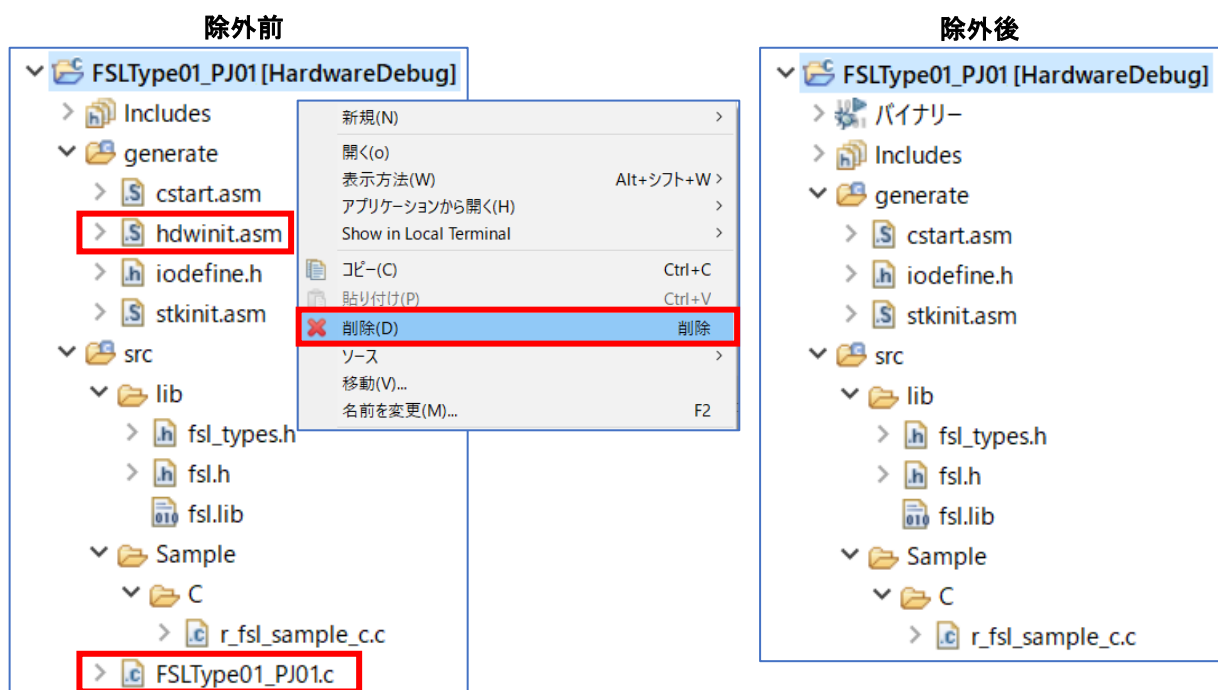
除外前

FSLType01_PJ01 [HardwareDebug]
Includes
generate
cstart.asm
hdwinit.asm
iodefine.h
stkinit.asm
src
lib
fsl_types.h
fsl.h
fsl.lib
Sample
C
r_fsl_sample_c.c
FSLType01_PJ01.c

新規(N)
開く(o)
表示方法(W) Alt+シフト+W
アプリケーションから開く(H)
Show in Local Terminal
コピー(C) Ctrl+C
貼り付け(P) Ctrl+V
削除(D) 削除
ソース
移動(V)...
名前を変更(M)... F2

除外後

FSLType01_PJ01 [HardwareDebug]
バイナリー
Includes
generate
cstart.asm
iodefine.h
stkinit.asm
src
lib
fsl_types.h
fsl.h
fsl.lib
Sample
C
r_fsl_sample_c.c